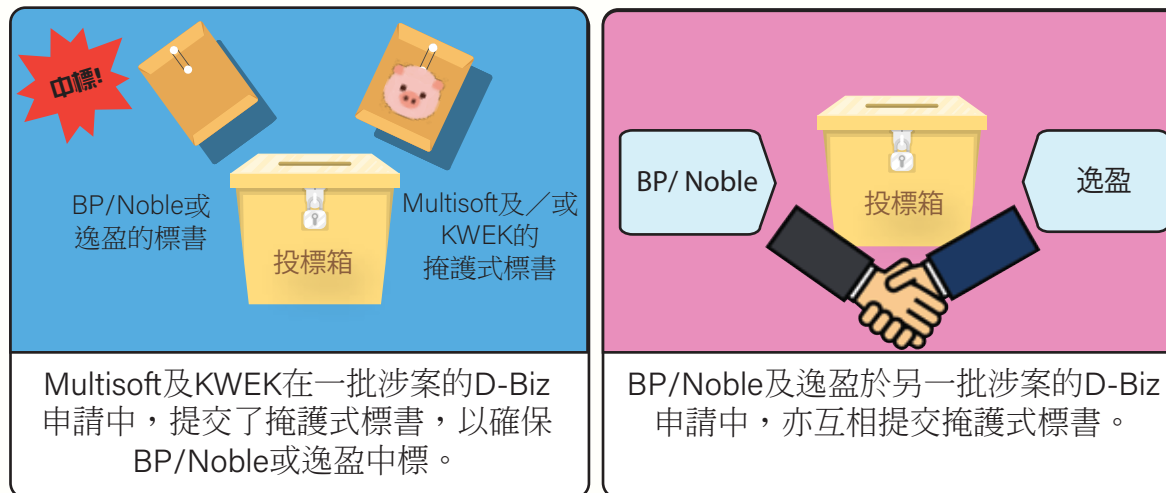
中標!

BP/Noble或逸盈的標書

投標箱

Multisoft及／或KWEK的掩護式標書

Multisoft及KWEK在一批涉案的D-Biz申請中，提交了掩護式標書，以確保BP/Noble或逸盈中標。

BP/ Noble

投標箱

逸盈

BP/Noble及逸盈於另一批涉案的D-Biz申請中，亦互相提交掩護式標書。